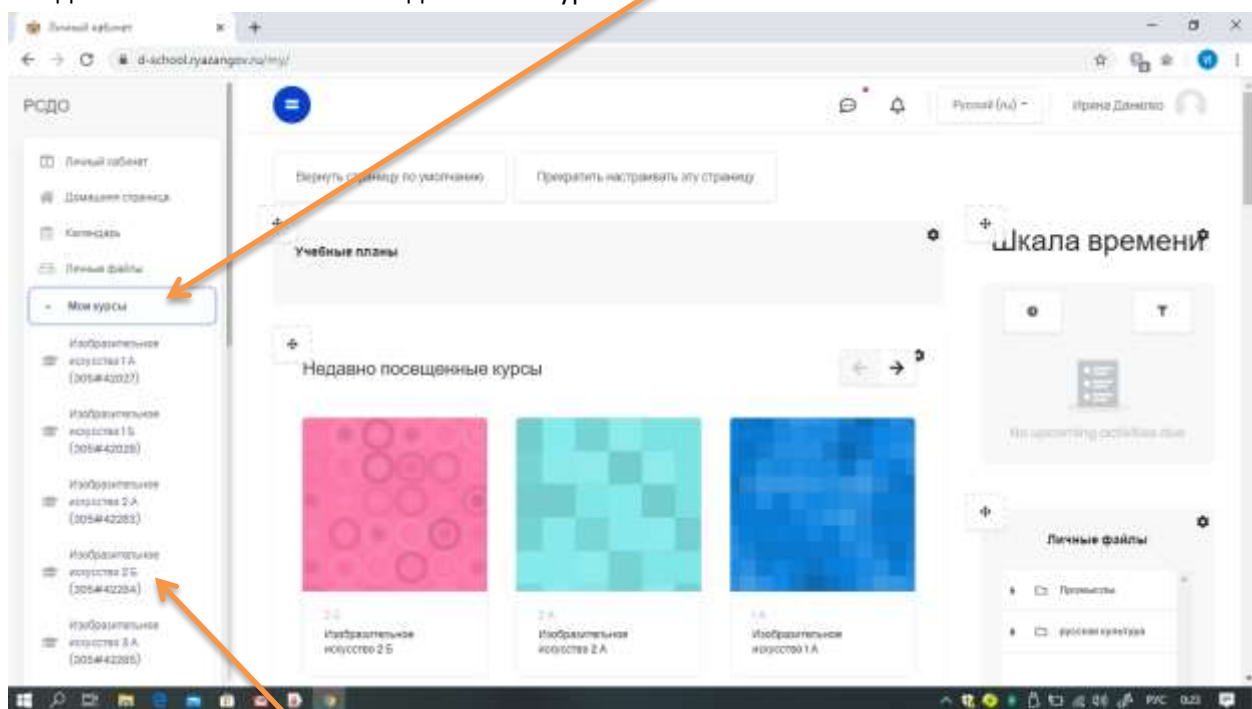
Личный кабинет
d-school.ryazangov.ru/my/
РСДО
Русский (ru)
Ирина Данилко
Личный кабинет
Домашняя страница
Календарь
Личные файлы
Мои курсы
Изобразительное искусство 1 А (3054#42027)
Изобразительное искусство 1 Б (3054#42028)
Изобразительное искусство 2 А (3054#42203)
Изобразительное искусство 2 Б (3054#42204)
Изобразительное искусство 3 А (3054#42205)
Вернуть страницу по умолчанию
Прекратить настраивать эту страницу
Учебные планы
Недавно посещенные курсы
2 Б
Изобразительное искусство 2 Б
2 А
Изобразительное искусство 2 А
1 А
Изобразительное искусство 1 А
Шкала времени
No upcoming activities due
Личные файлы
Промыслы
русская культура
РУС